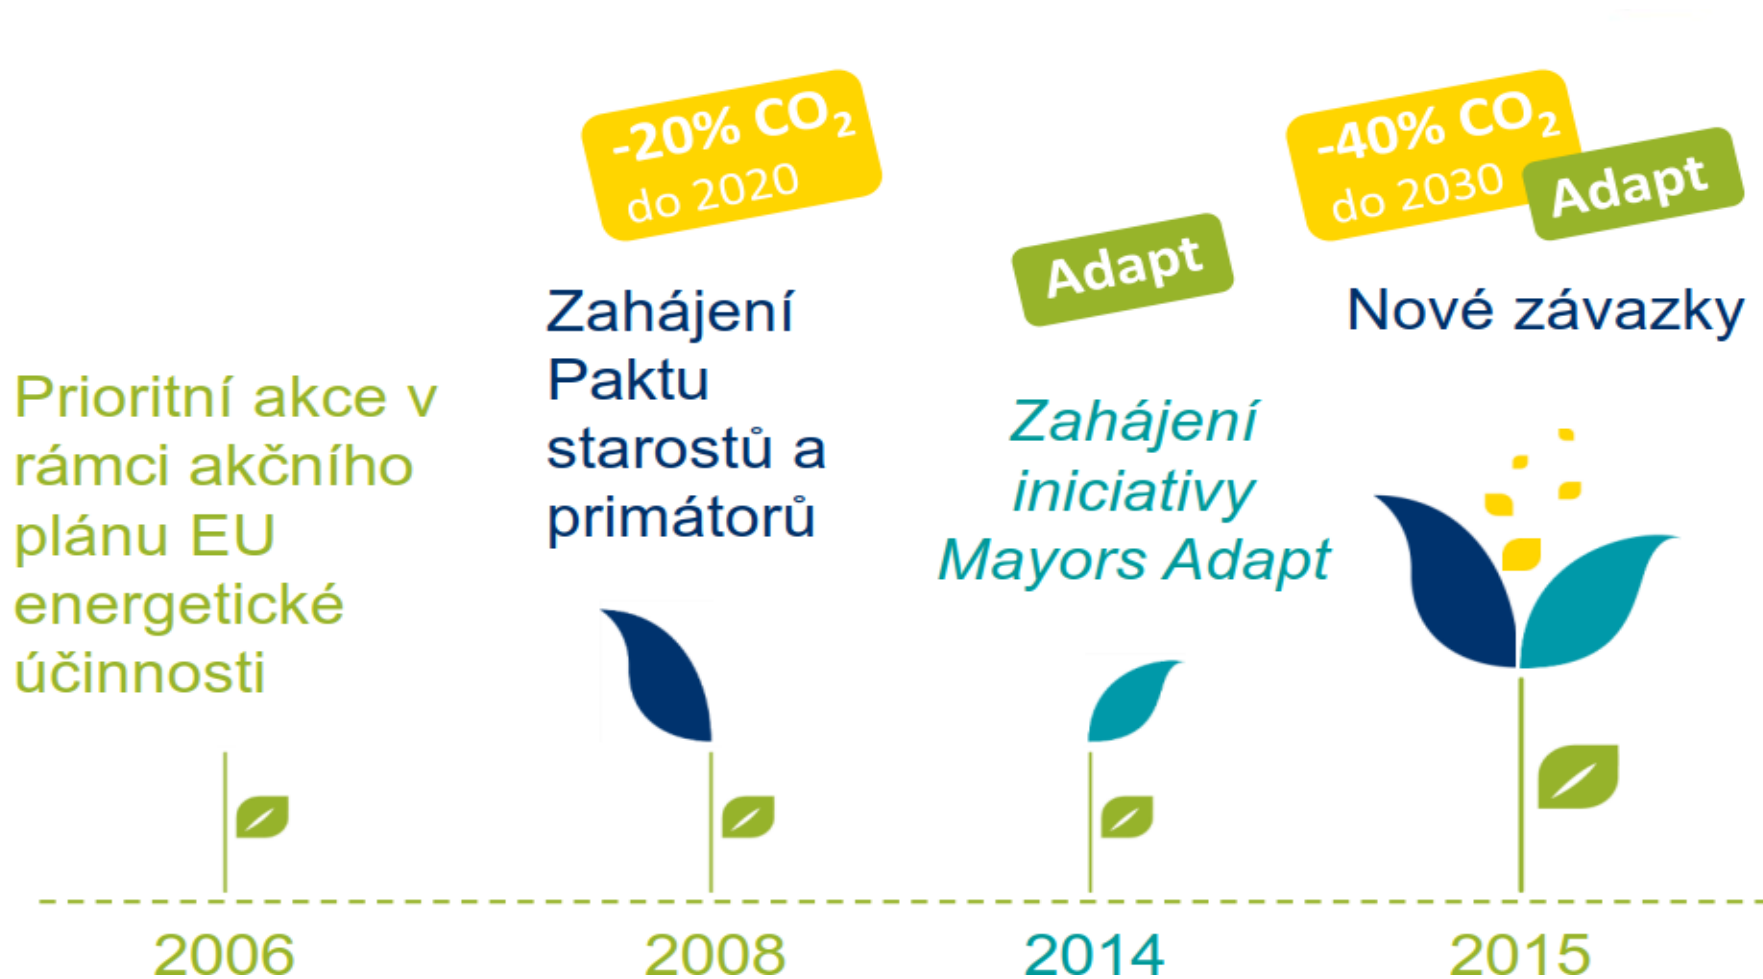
Prioritní akce v rámci akčního plánu EU energetické účinnosti

2006

-20% $CO_2$ do 2020

Zahájení Paktu starostů a primátorů

2008

Adapt

Zahájení iniciativy Mayors Adapt

2014

-40% $CO_2$ do 2030

Adapt

Nové závazky

2015